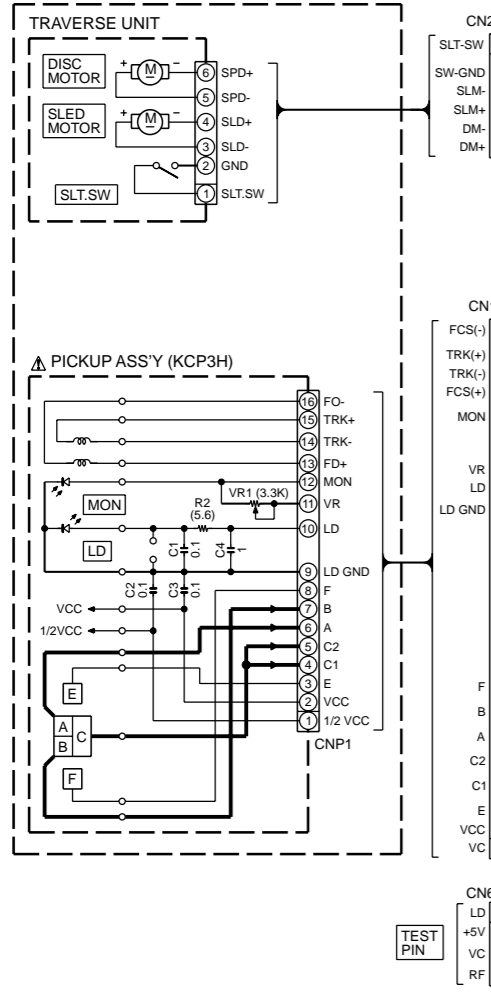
TRAVERSE UNIT

DISC MOTOR

M

SLED MOTOR

M

SLT.SW

6 SPD+
5 SPD-
4 SLD+
3 SLD-
2 GND
1 SLT.SW

CN2
SLT-SW
SW-GND
SLM-
SLM+
DM-
DM+

PICKUP ASS'Y (KCP3H)

MON

LD

R2 (5.6)

VR1 (3.3K)

C1 0.1

C4 1

C2 0.1

C3 0.1

VCC

1/2VCC

E

A
B
C

F

16 FO-
15 TRK+
14 TRK-
13 FD+
12 MON
11 VR
10 LD
9 LD GND
8 F
7 B
6 A
5 C2
4 C1
3 E
2 VCC
1 1/2 VCC

CNP1

CN1
FCS(-)
TRK(+)
TRK(-)
FCS(+)
MON
VR
LD
LD GND
F
B
A
C2
C1
E
VCC
VC

CN6
LD
+5V
VC
RF

TEST PIN